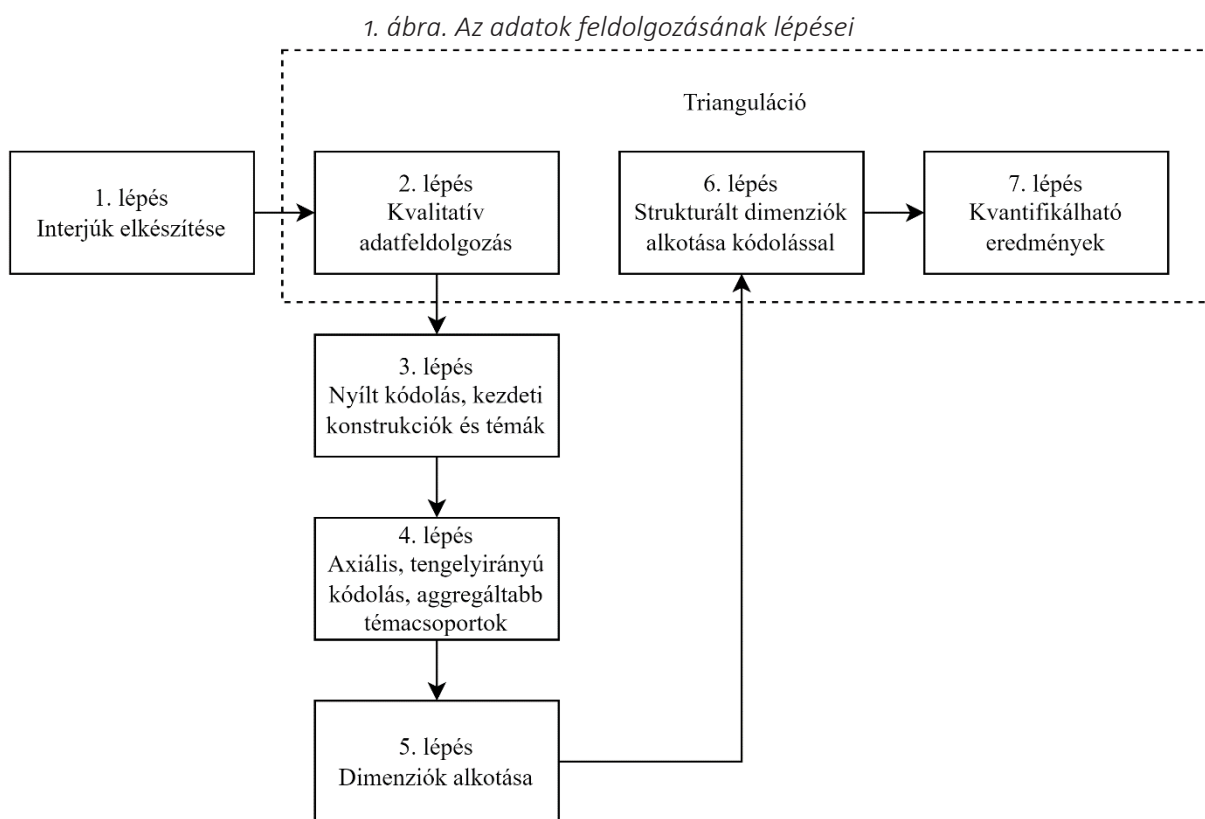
1. ábra. Az adatok feldolgozásának lépései

Trianguláció

1. lépés
Interjúk elkészítése

2. lépés
Kvalitatív adatfeldolgozás

6. lépés
Strukturált dimenziók alkotása kódolással

7. lépés
Kvantifikálható eredmények

3. lépés
Nyílt kódolás, kezdeti konstrukciók és témák

4. lépés
Axiális, tengelyirányú kódolás, aggregáltabb témacsoportok

5. lépés
Dimenziók alkotása